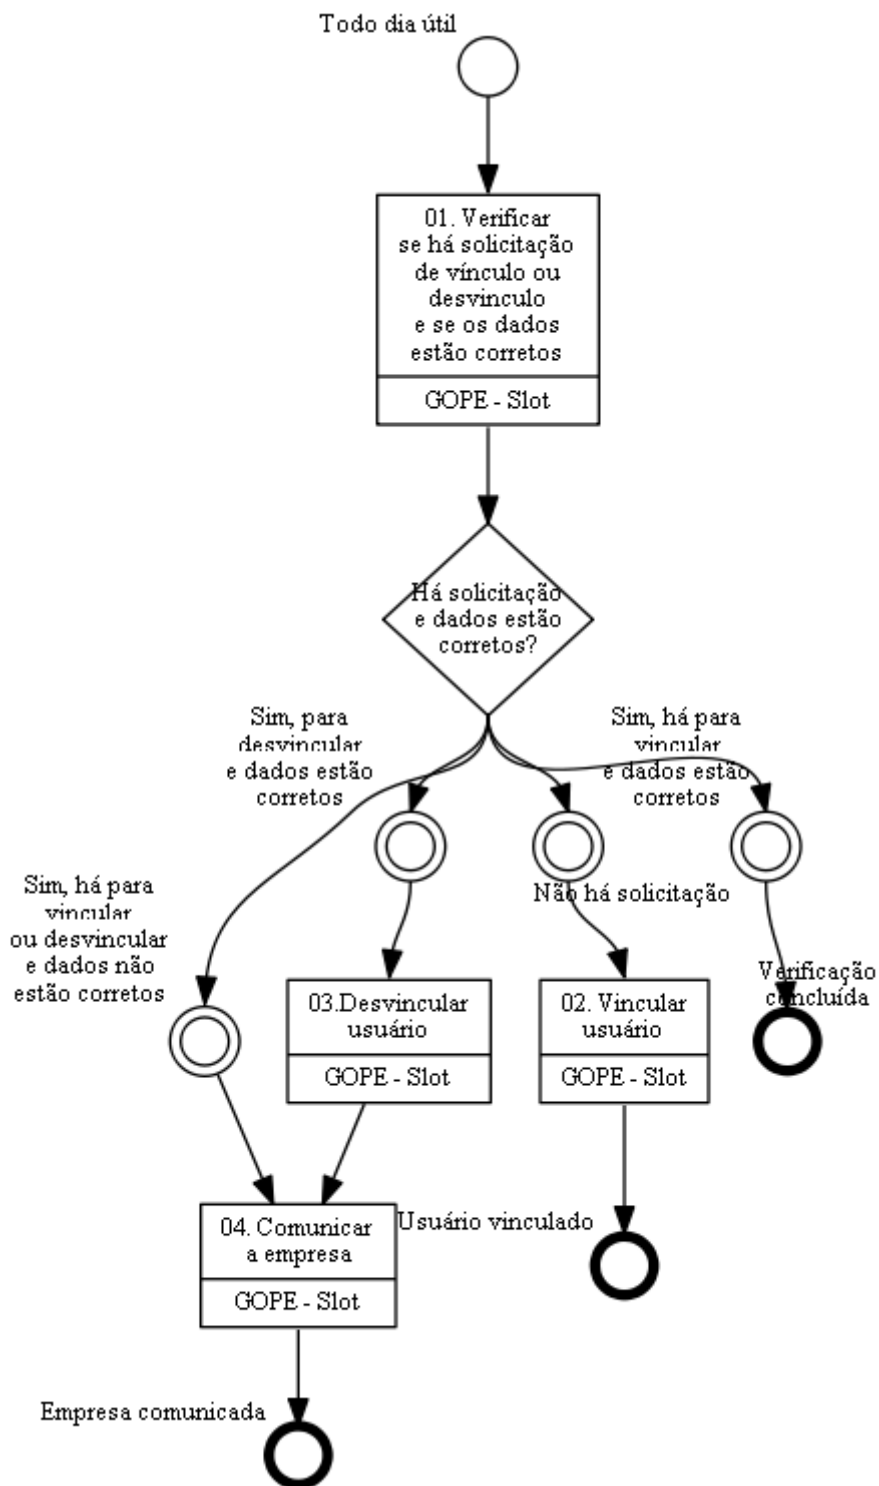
Todo dia útil

01. Verificar se há solicitação de vínculo ou desvinculo e se os dados estão corretos

GOPE - Slot

Há solicitação e dados estão corretos?

Sim, para desvincular e dados estão corretos

Sim, há para vincular e dados estão corretos

Sim, há para vincular ou desvincular e dados não estão corretos

Não há solicitação

03.Desvincular usuário

GOPE - Slot

02. Vincular usuário

GOPE - Slot

Verificação concluída

04. Comunicar a empresa

GOPE - Slot

Usuário vinculado

Empresa comunicada